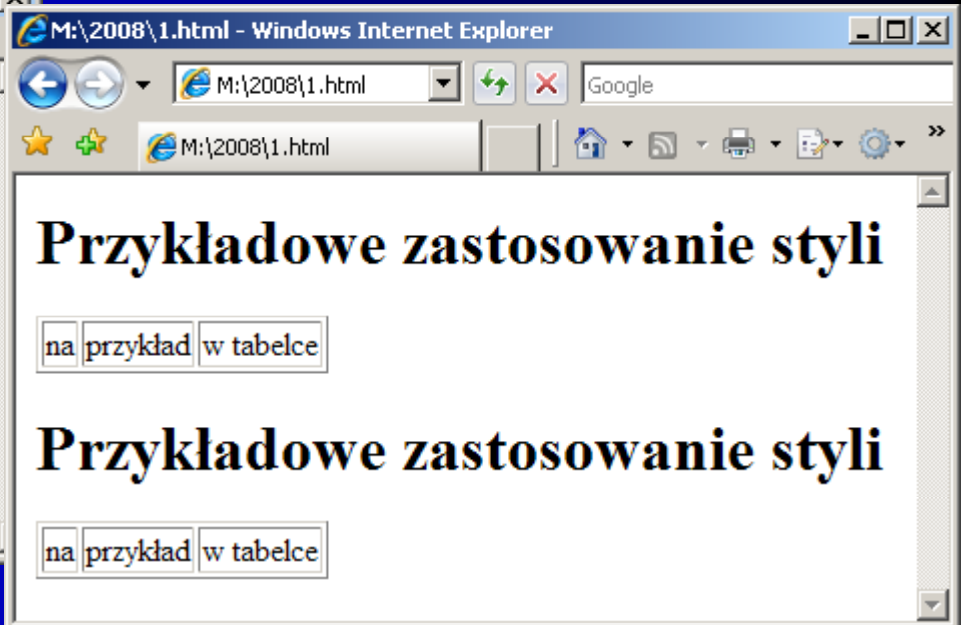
M:\2008\1.html - Windows Internet Explorer

M:\2008\1.html

Google

M:\2008\1.html

# Przykładowe zastosowanie styli

| na | przykład | w tabelce |
|---|---|---|

# Przykładowe zastosowanie styli

| na | przykład | w tabelce |
|---|---|---|